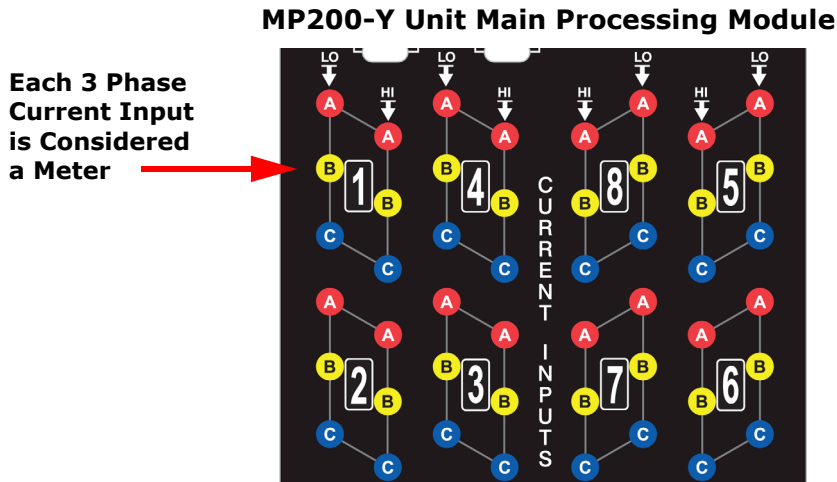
MP200-Y Unit Main Processing Module

Each 3 Phase Current Input is Considered a Meter

LO HI LO HI HI LO HI LO

A A A A A A A A
B 1 B B 4 B B 8 B B 5 B
C C C C C C C C

CURRENT INPUTS

A A A A A A A A
B 2 B B 3 B B 7 B B 6 B
C C C C C C C C